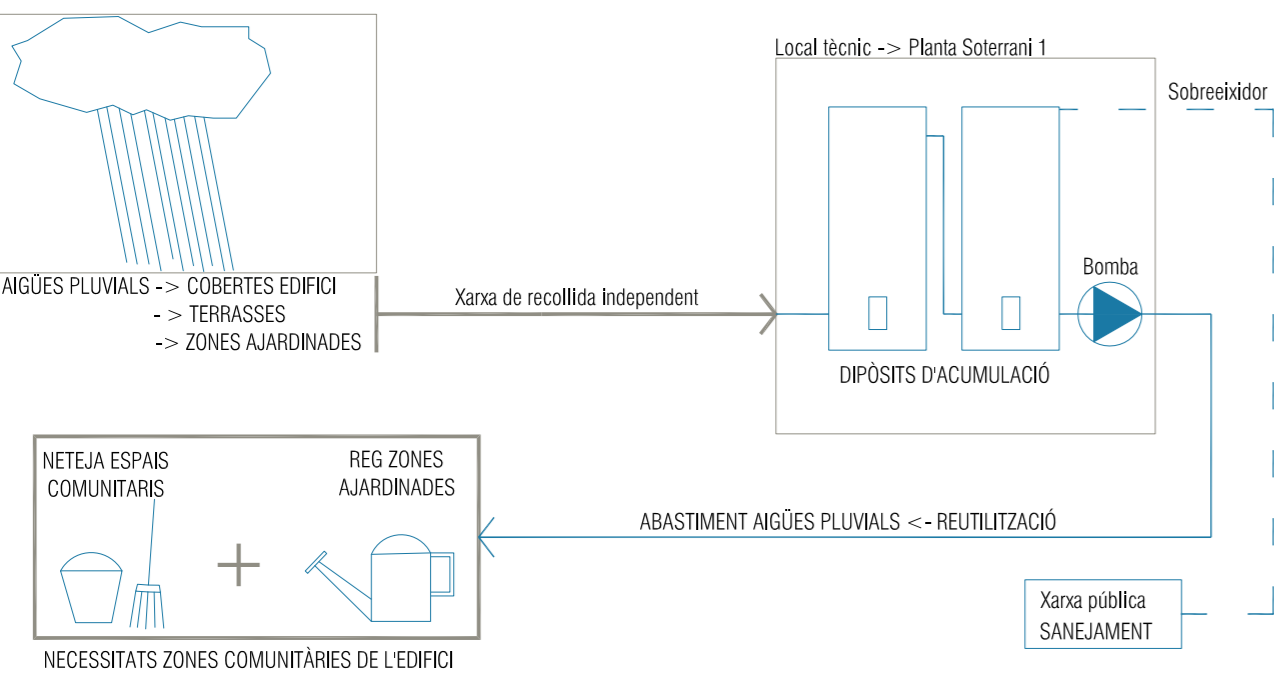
AIGÜES PLUVIALS -> COBERTES EDIFICI
- > TERRASSES
-> ZONES AJARDINADES

Xarxa de recollida independent

Local tècnic -> Planta Soterrani 1

Sobreeixidor

Bomba

DIPÒSITS D'ACUMULACIÓ

NETEJA ESPAIS COMUNITARIS

REG ZONES AJARDINADES

ABASTIMENT AIGÜES PLUVIALS <- REUTILITZACIÓ

NECESSITATS ZONES COMUNITÀRIES DE L'EDIFICI

Xarxa pública
SANEJAMENT